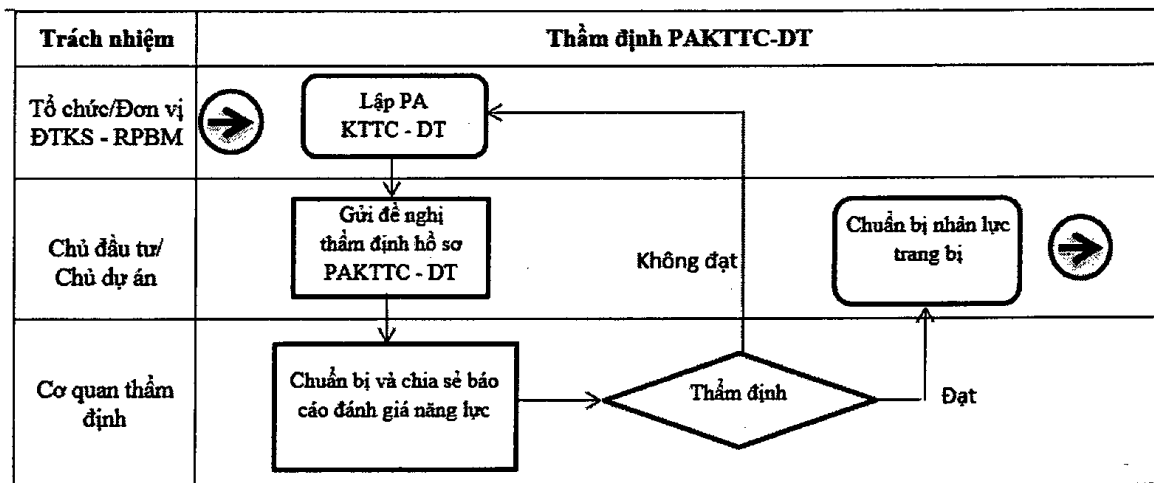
| Trách nhiệm | Thẩm định PAKTTC-DT |
|---|---|
| Tổ chức/Đơn vị ĐTKS - RPBM | Lập PA KTTC - DT |
| Chủ đầu tư/ Chủ dự án | Gửi đề nghị thẩm định hồ sơ PAKTTC - DT; Không đạt; Chuẩn bị nhân lực trang bị |
| Cơ quan thẩm định | Chuẩn bị và chia sẻ báo cáo đánh giá năng lực; Thẩm định; Đạt |